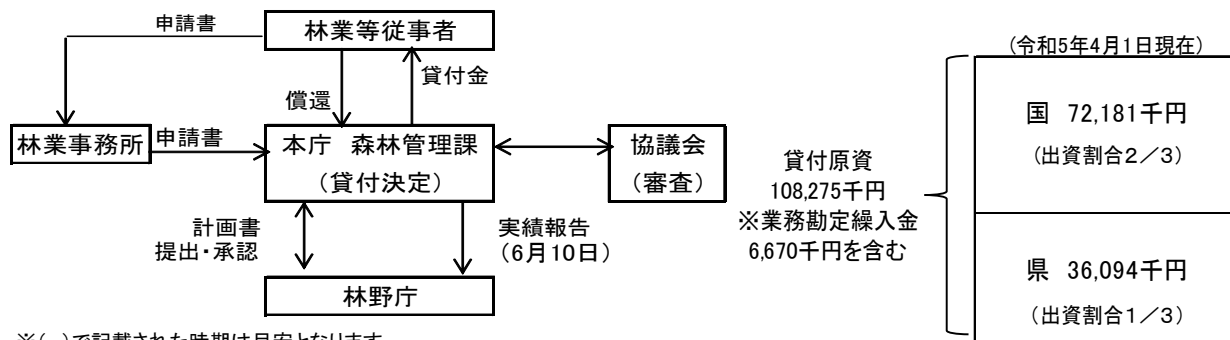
申請書

林業等従事者

償還

貸付金

林業事務所

申請書

本庁　森林管理課
（貸付決定）

協議会
（審査）

計画書
提出・承認

実績報告
（6月10日）

林野庁

※( )で記載された時期は目安となります。

貸付原資
108,275千円
※業務勘定繰入金
6,670千円を含む

（令和5年4月1日現在）

国　72,181千円
（出資割合2／3）

県　36,094千円
（出資割合1／3）